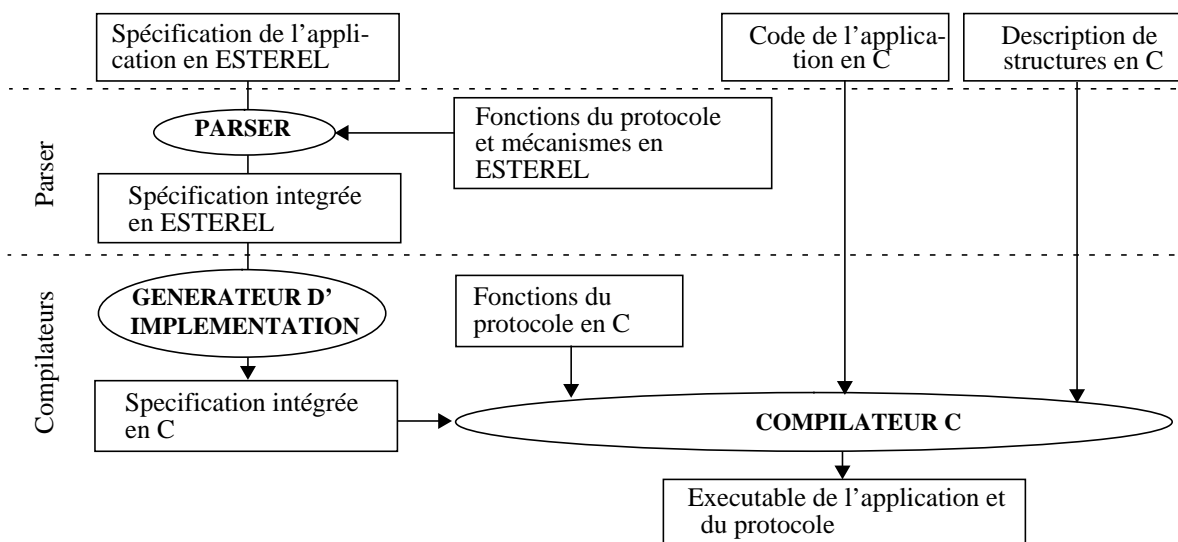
Spécification de l'application en ESTEREL

Code de l'application en C

Description de structures en C

Parser

PARSER

Fonctions du protocole et mécanismes en ESTEREL

Spécification integrée en ESTEREL

Compilateurs

GENERATEUR D' IMPLEMENTATION

Fonctions du protocole en C

Specification intégrée en C

COMPILATEUR C

Executable de l'application et du protocole